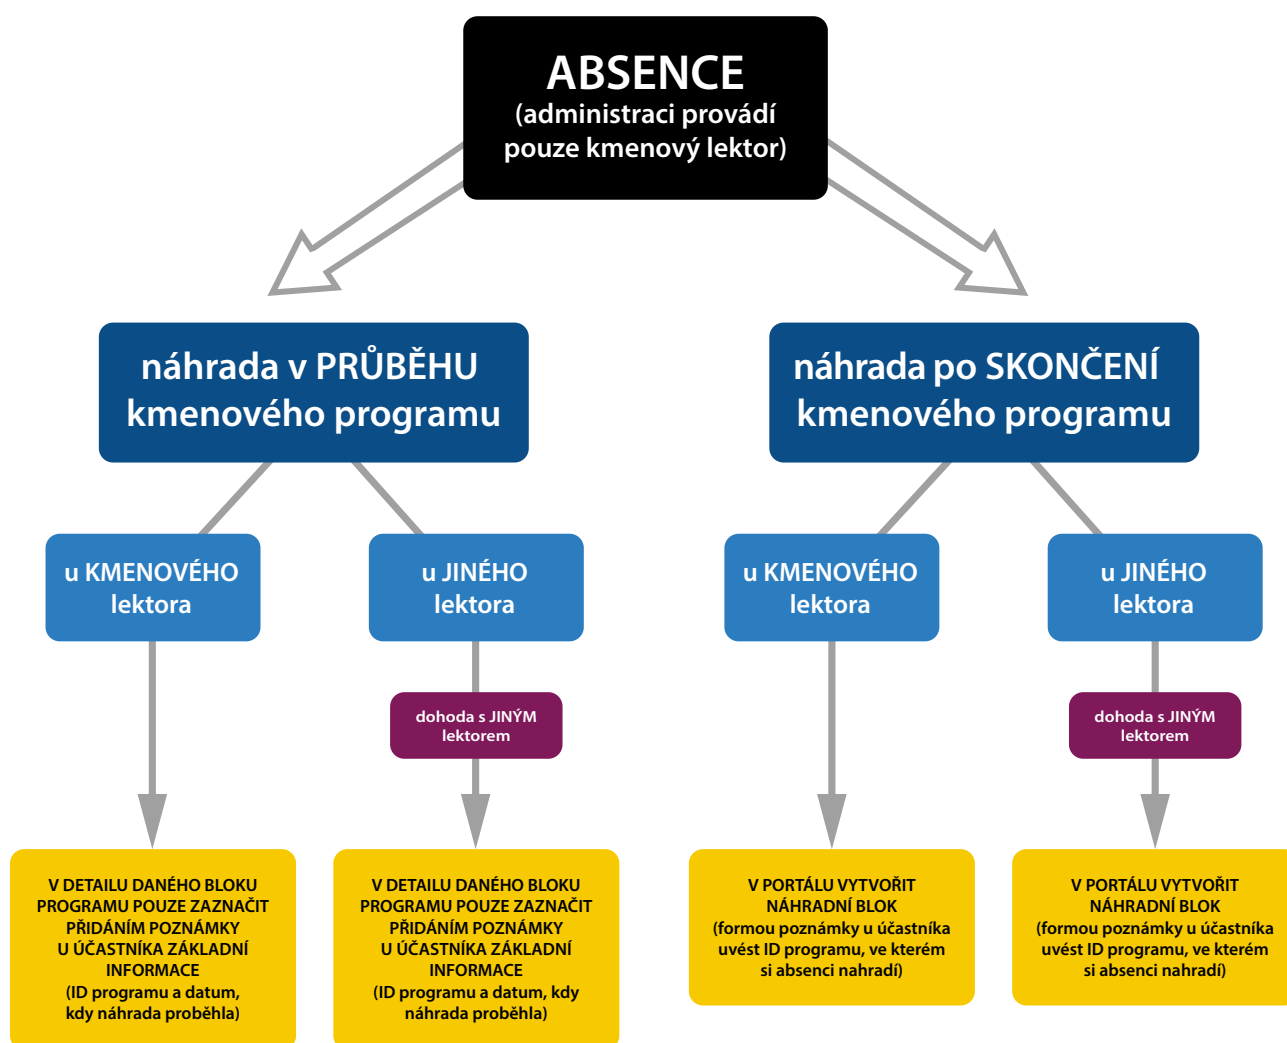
ABSENCE
(administraci provádí pouze kmenový lektor)

náhrada v PRŮBĚHU kmenového programu

náhrada po SKONČENÍ kmenového programu

u KMENOVÉHO lektora

u JINÉHO lektora

u KMENOVÉHO lektora

u JINÉHO lektora

dohoda s JINÝM lektorem

dohoda s JINÝM lektorem

V DETAILU DANÉHO BLOKU PROGRAMU POUZE ZAZNAČIT PŘIDÁNÍM POZNÁMKY U ÚČASTNÍKA ZÁKLADNÍ INFORMACE (ID programu a datum, kdy náhrada proběhla)

V DETAILU DANÉHO BLOKU PROGRAMU POUZE ZAZNAČIT PŘIDÁNÍM POZNÁMKY U ÚČASTNÍKA ZÁKLADNÍ INFORMACE (ID programu a datum, kdy náhrada proběhla)

V PORTÁLU VYTVOŘIT NÁHRADNÍ BLOK (formou poznámky u účastníka uvést ID programu, ve kterém si absenci nahradí)

V PORTÁLU VYTVOŘIT NÁHRADNÍ BLOK (formou poznámky u účastníka uvést ID programu, ve kterém si absenci nahradí)